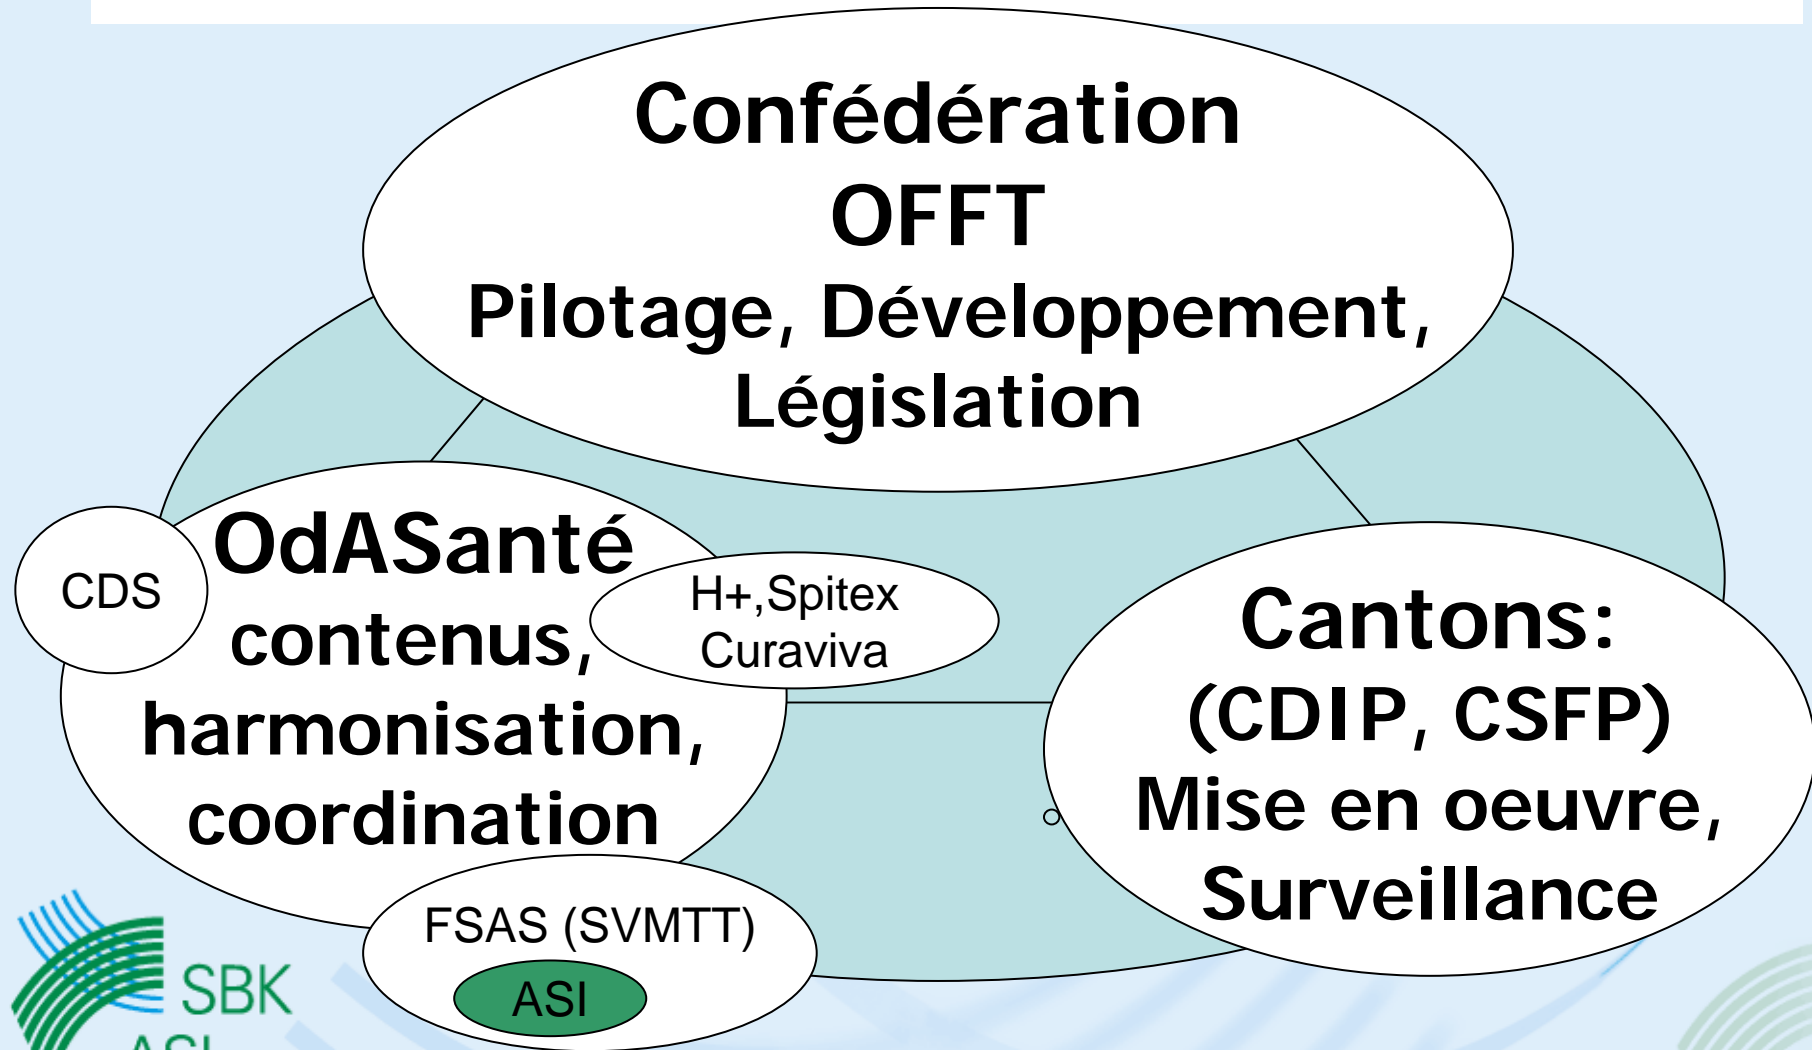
Confédération
OFFT
Pilotage, Développement, Législation

OdASanté
contenus, harmonisation, coordination

CDS

H+,Spitex
Curaviva

Cantons:
(CDIP, CSFP)
Mise en oeuvre, Surveillance

FSAS (SVMTT)

ASI

SBK
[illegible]